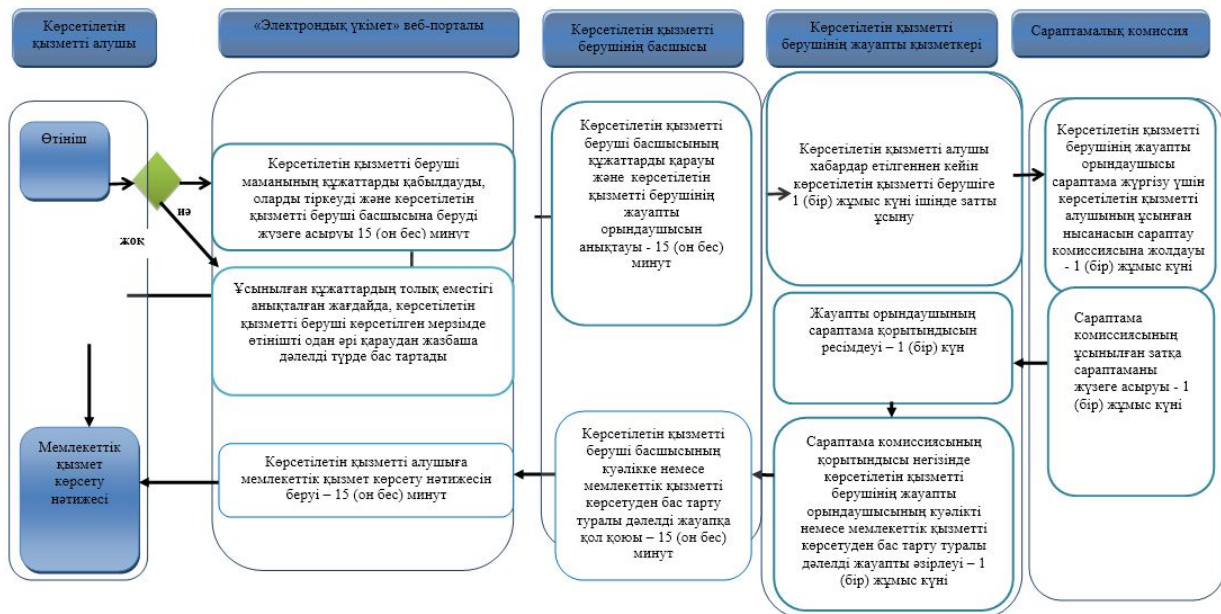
Көрсетілетін қызметті алушы

«Электрондық үкімет» веб-порталы

Көрсетілетін қызметті берушінің басшысы

Көрсетілетін қызметті берушінің жауапты қызметкері

Сараптамалық комиссия

Өтініш

жоқ

иә

Көрсетілетін қызметті беруші маманының құжаттарды қабылдауды, оларды тіркеуді және көрсетілетін қызметті беруші басшысына беруді жүзеге асыруы 15 (он бес) минут

Ұсынылған құжаттардың толық еместігі анықталған жағдайда, көрсетілетін қызметті беруші көрсетілген мерзімде өтінішті одан әрі қараудан жазбаша дәлелді түрде бас тартады

Көрсетілетін қызметті беруші басшысының құжаттарды қарауы және көрсетілетін қызметті берушінің жауапты орындаушысын анықтауы - 15 (он бес) минут

Көрсетілетін қызметті алушы хабардар етілгеннен кейін көрсетілетін қызметті берушіге 1 (бір) жұмыс күні ішінде затты ұсыну

Көрсетілетін қызметті берушінің жауапты орындаушысы сараптама жүргізу үшін көрсетілетін қызметті алушының ұсынған нысанасын сараптау комиссиясына жолдауы - 1 (бір) жұмыс күні

Жауапты орындаушының сараптама қорытындысын ресімдеуі – 1 (бір) күн

Сараптама комиссиясының ұсынылған затқа сараптаманы жүзеге асыруы - 1 (бір) жұмыс күні

Мемлекеттік қызмет көрсету нәтижесі

Көрсетілетін қызметті алушыға мемлекеттік қызмет көрсету нәтижесін беруі – 15 (он бес) минут

Көрсетілетін қызметті беруші басшысының куәлікке немесе мемлекеттік қызмет көрсетуден бас тарту туралы дәлелді жауапқа қол қоюы – 15 (он бес) минут

Сараптама комиссиясының қорытындысы негізінде көрсетілетін қызметті берушінің жауапты орындаушысының куәлікті немесе мемлекеттік қызметті көрсетуден бас тарту туралы дәлелді жауапты әзірлеуі – 1 (бір) жұмыс күні